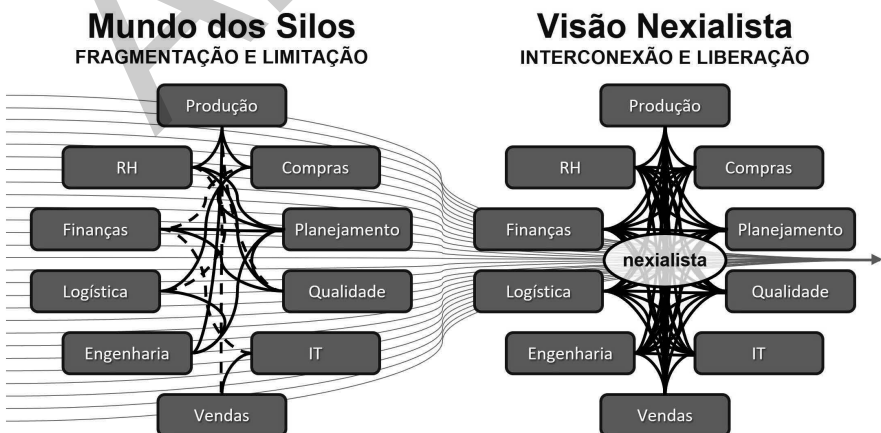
Mundo dos Silos
FRAGMENTAÇÃO E LIMITAÇÃO

Produção
RH
Compras
Finanças
Planejamento
Logística
Qualidade
Engenharia
IT
Vendas

Visão Nexialista
INTERCONEXÃO E LIBERAÇÃO

Produção
RH
Compras
Finanças
nexialista
Planejamento
Logística
Qualidade
Engenharia
IT
Vendas